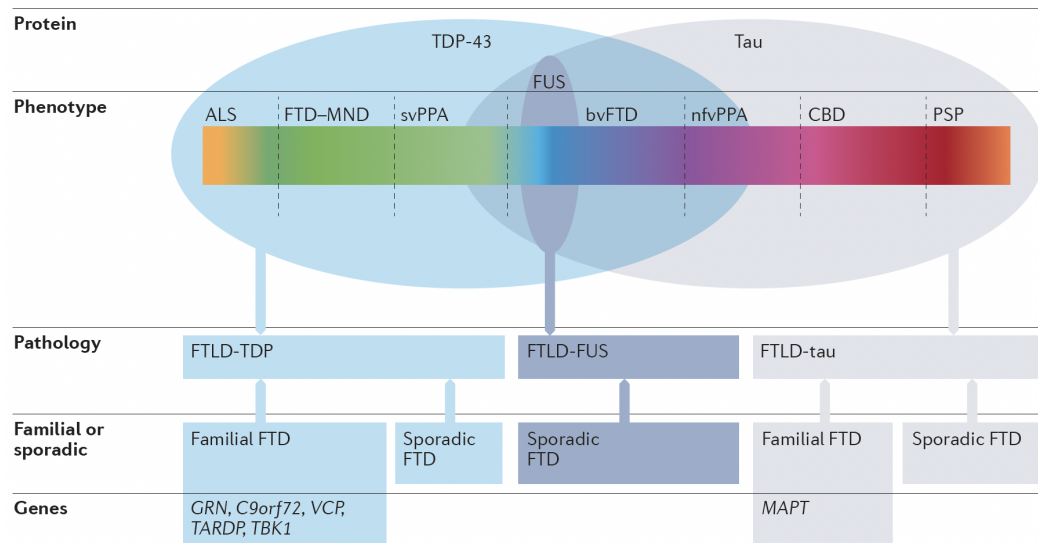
Protein

TDP-43

Tau

FUS

Phenotype

ALS

FTD–MND

svPPA

bvFTD

nfvPPA

CBD

PSP

Pathology

FTLD-TDP

FTLD-FUS

FTLD-tau

Familial or sporadic

Familial FTD

Sporadic FTD

Sporadic FTD

Familial FTD

Sporadic FTD

Genes

*GRN*, *C9orf72*, *VCP*, *TARDP*, *TBK1*

*MAPT*